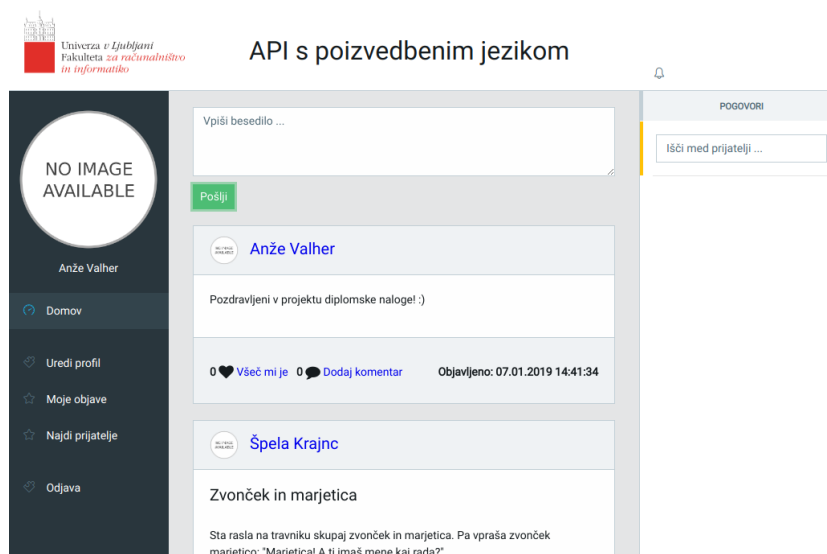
Univerza v Ljubljani
Fakulteta za računalništvo in informatiko

API s poizvedbenim jezikom

NO IMAGE AVAILABLE

Anže Valher

Domov

Uredi profil

Moje objave

Najdi prijatelje

Odjava

Vpiši besedilo ...

Pošlji

NO IMAGE AVAILABLE
Anže Valher

Pozdravljeni v projektu diplomske naloge! :)

0 Všeč mi je 0 Dodaj komentar Objavljeno: 07.01.2019 14:41:34

NO IMAGE AVAILABLE
Špela Krajnc

Zvonček in marjetica

Sta rasla na travniku skupaj zvonček in marjetica. Pa vpraša zvonček marjetico: "Marjetica! A ti imaš mene kaj rada?"

POGOVORI

Išči med prijatelji ...